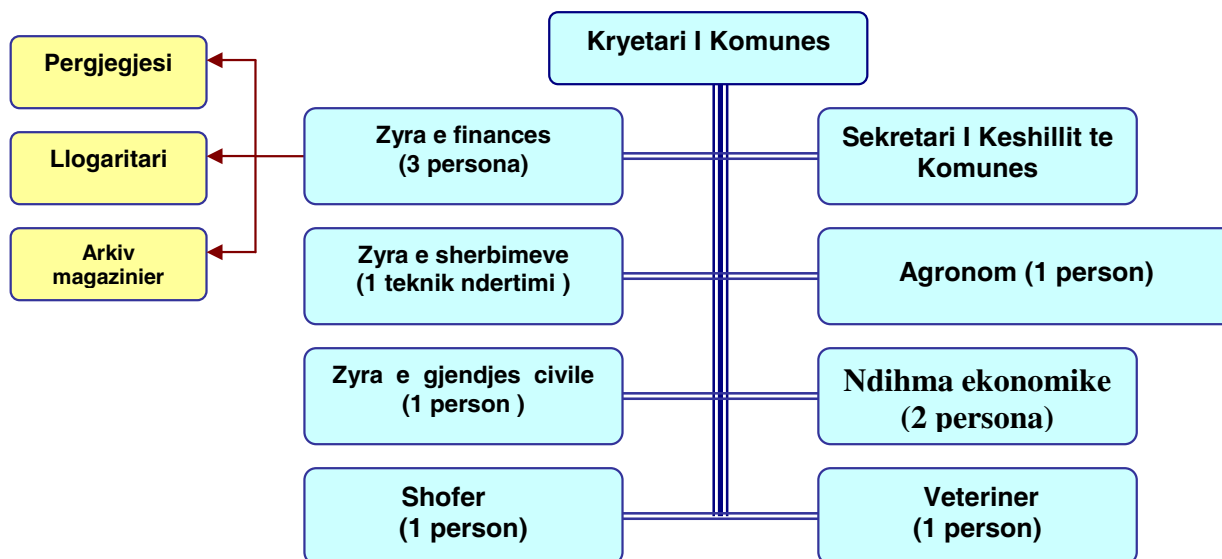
Kryetari I Komunes

Pergjegjesi

Llogaritari

Arkiv magazinier

Zyra e finances (3 persona)

Sekretari I Keshillit te Komunes

Zyra e sherbimeve (1 teknik ndertimi )

Agronom (1 person)

Zyra e gjendjes civile (1 person )

Ndihma ekonomike (2 persona)

Shofer (1 person)

Veteriner (1 person)